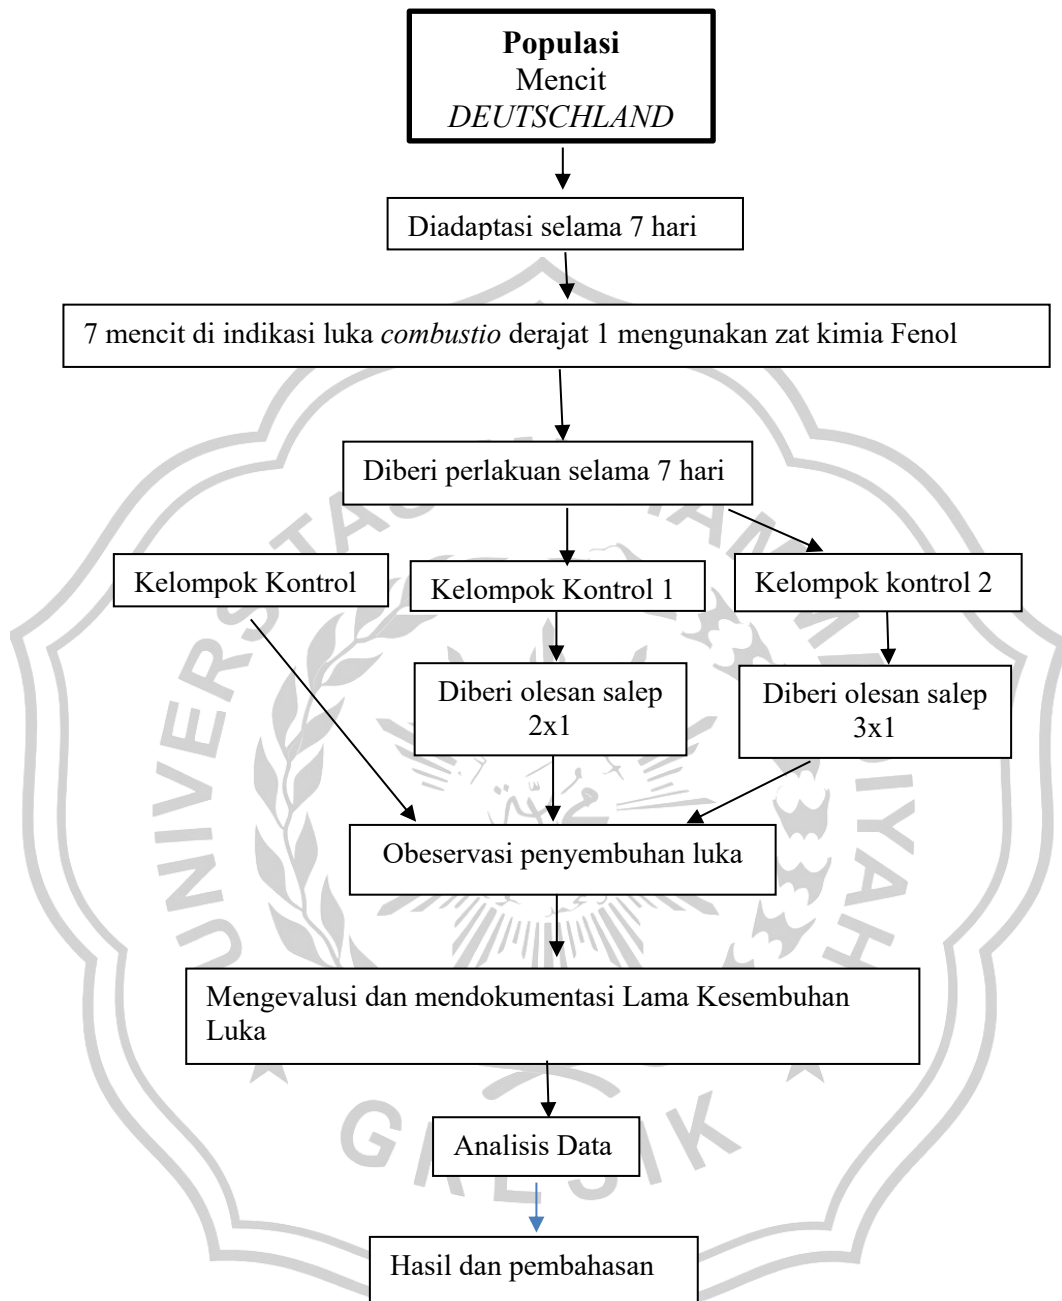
Populasi
Mencit
DEUTSCHLAND

Diadaptasi selama 7 hari

7 mencit di indikasi luka combustio derajat 1 mengunakan zat kimia Fenol

Diberi perlakuan selama 7 hari

Kelompok Kontrol

Kelompok Kontrol 1

Kelompok kontrol 2

Diberi olesan salep 2x1

Diberi olesan salep 3x1

Obeservasi penyembuhan luka

Mengevalusi dan mendokumentasi Lama Kesembuhan Luka

Analisis Data

Hasil dan pembahasan

UNIVERSITAS MUHAMMADIYAH GRESIK